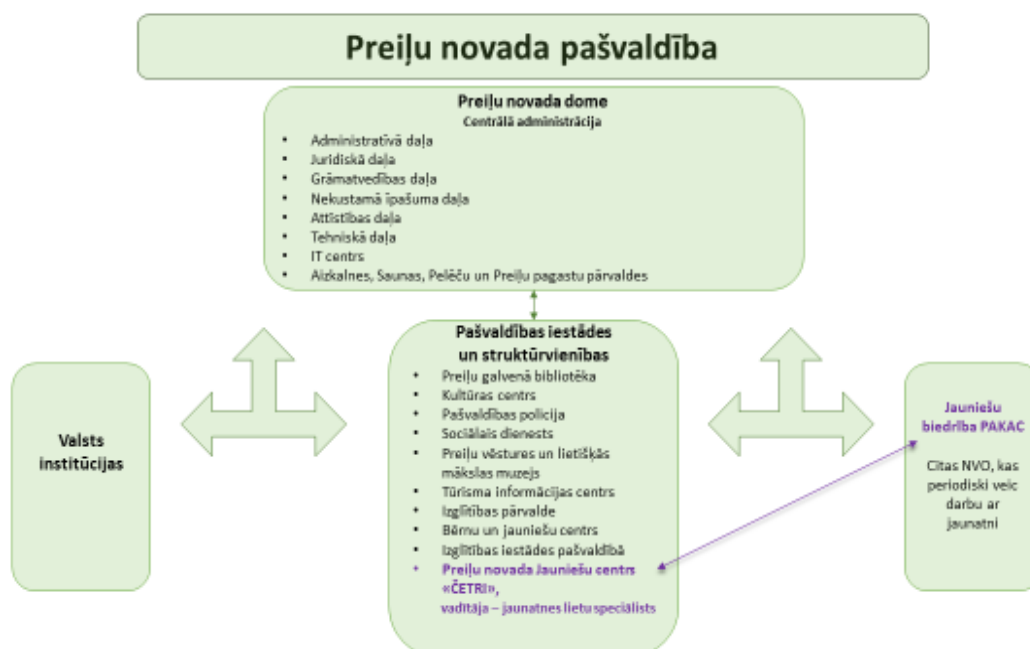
Preiļu novada pašvaldība

Preiļu novada dome
Centrālā administrācija

- Administratīvā daļa
- Juridiskā daļa
- Grāmatvedības daļa
- Nekustamā īpašuma daļa
- Attīstības daļa
- Tehniskā daļa
- IT centrs
- Aizkalnes, Saunas, Pelēču un Preiļu pagastu pārvaldes

Pašvaldības iestādes un struktūrvienības

- Preiļu galvenā bibliotēka
- Kultūras centrs
- Pašvaldības policija
- Sociālais dienests
- Preiļu vēstures un lietišķās mākslas muzejs
- Tūrisma informācijas centrs
- Izglītības pārvalde
- Bērnu un jauniešu centrs
- Izglītības iestādes pašvaldībā
- Preiļu novada Jauniešu centrs «ČETRI», vadītāja – jaunatnes lietu speciālists

Valsts institūcijas

Jauniešu biedrība PAKAC

Citas NVO, kas periodiski veic darbu ar jaunatni